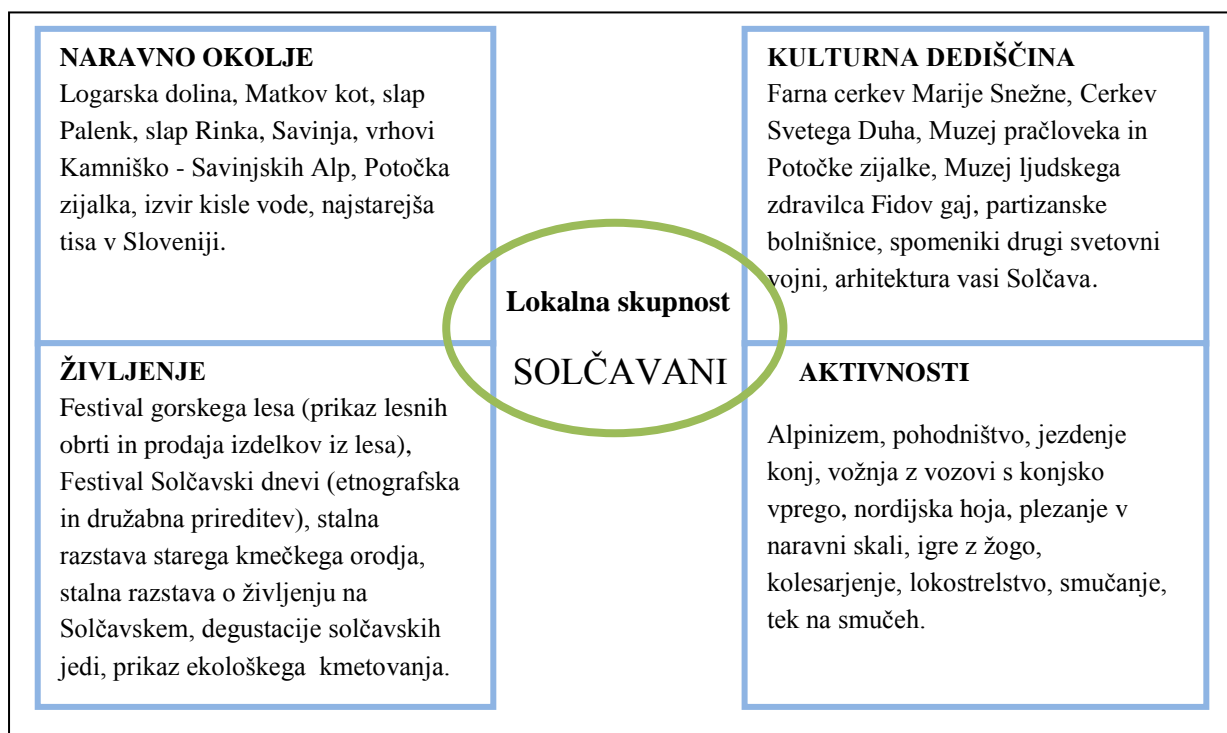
NARAVNO OKOLJE
Logarska dolina, Matkov kot, slap Palenk, slap Rinka, Savinja, vrhovi Kamniško - Savinjskih Alp, Potočka zijalka, izvir kisle vode, najstarejša tisa v Sloveniji.

KULTURNA DEDIŠČINA
Farna cerkev Marije Snežne, Cerkev Svetega Duha, Muzej pračloveka in Potočke zijalke, Muzej ljudskega zdravilca Fidov gaj, partizanske bolnišnice, spomeniki drugi svetovni vojni, arhitektura vasi Solčava.

Lokalna skupnost

SOLČAVANI

ŽIVLJENJE
Festival gorskega lesa (prikaz lesnih obrti in prodaja izdelkov iz lesa), Festival Solčavski dnevi (etnografska in družabna prireditev), stalna razstava starega kmečkega orodja, stalna razstava o življenju na Solčavskem, degustacije solčavskih jedi, prikaz ekološkega kmetovanja.

AKTIVNOSTI

Alpinizem, pohodništvo, jezdenje konj, vožnja z vozovi s konjsko vprego, nordijska hoja, plezanje v naravni skali, igre z žogo, kolesarjenje, lokostrelstvo, smučanje, tek na smučeh.